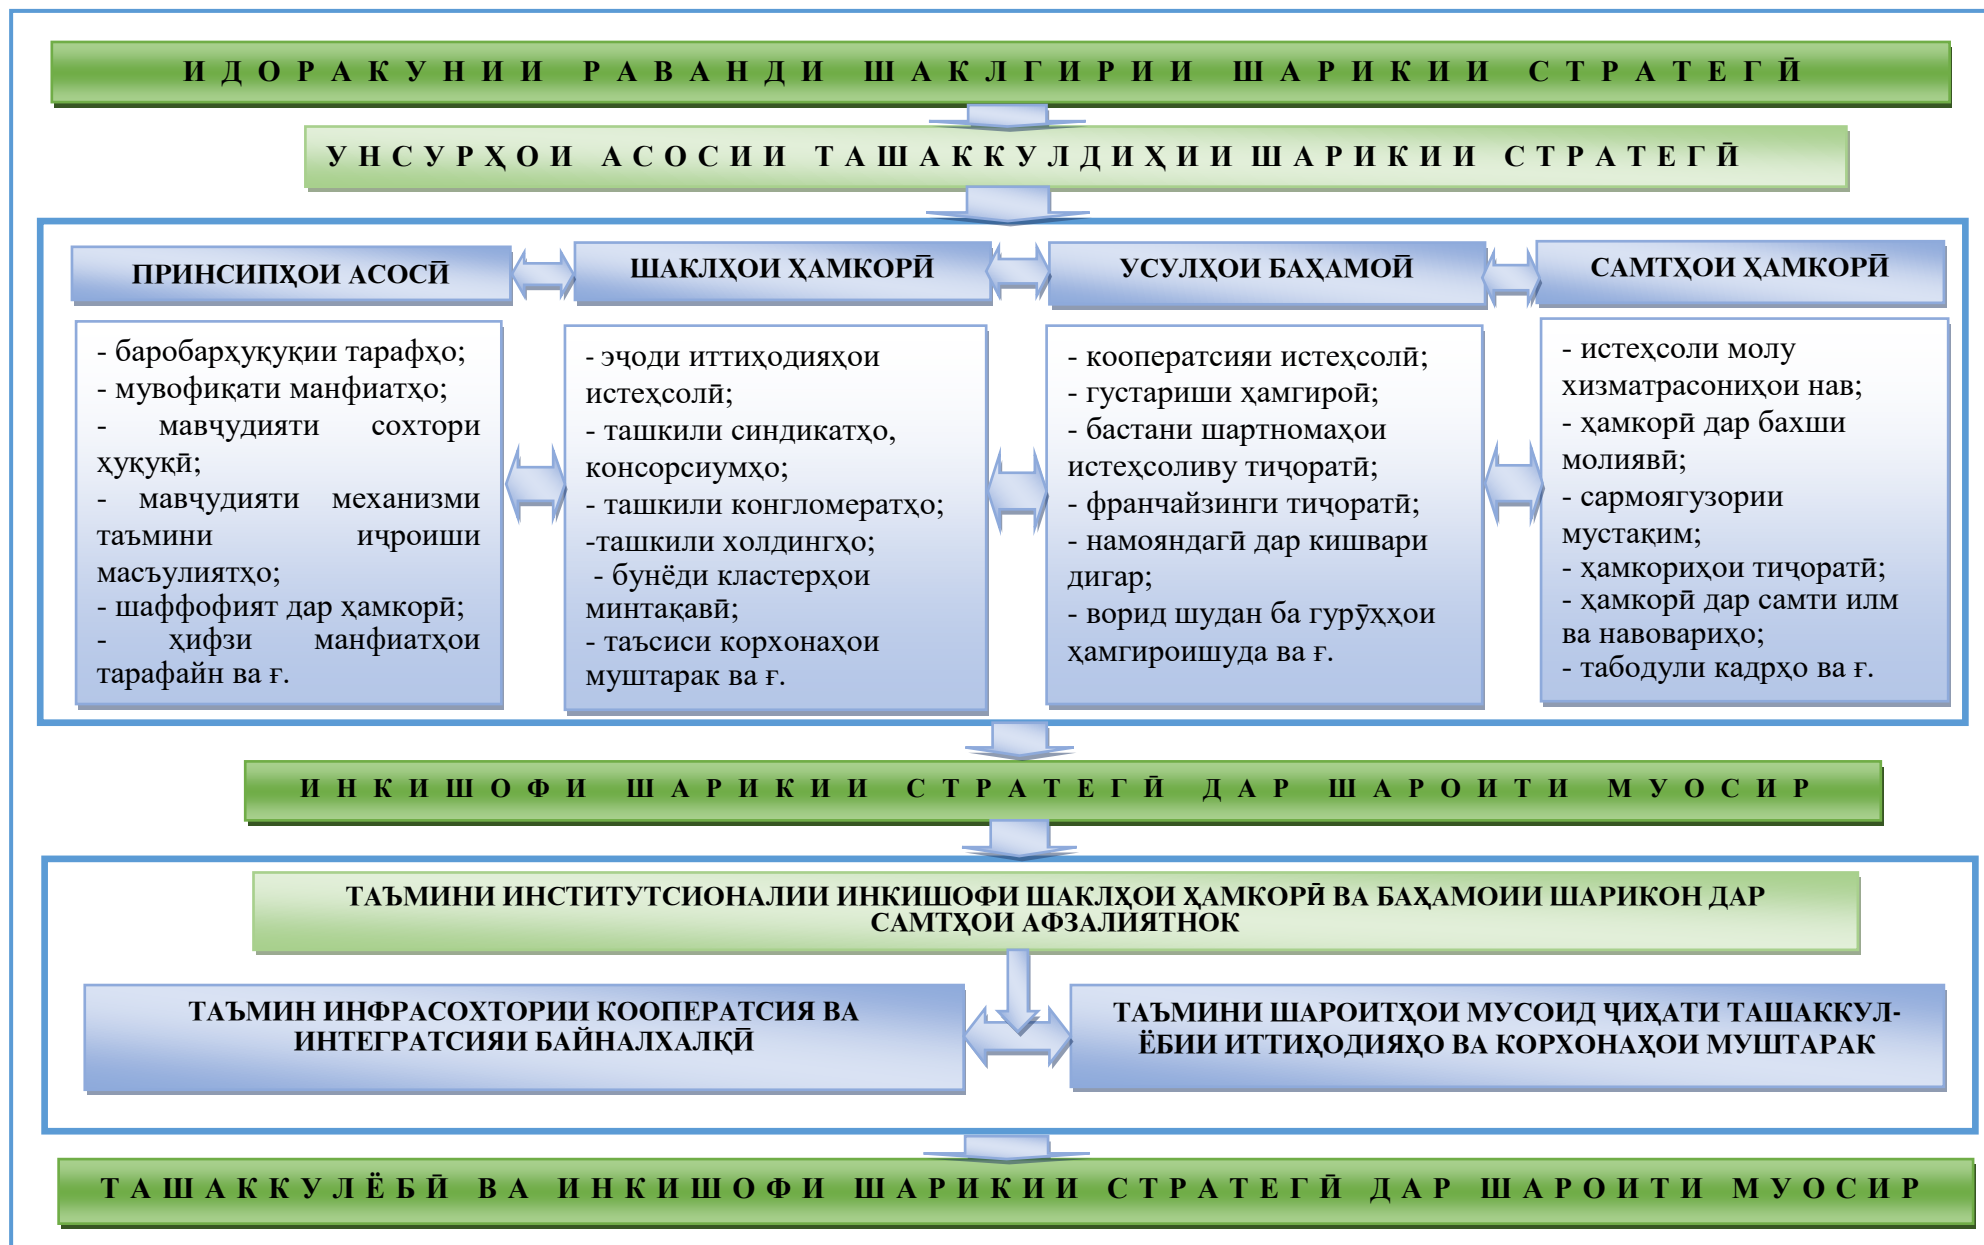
ИДОРАКУНИИ РАВАНДИ ШАКЛГИРИИ ШАРИКИИ СТРАТЕГӢ

УНСУРҲОИ АСОСИИ ТАШАККУЛДИҲИИ ШАРИКИИ СТРАТЕГӢ

ПРИНСИПҲОИ АСОСӢ

- баробарҳуқуқии тарафҳо;
- мувофиқати манфиатҳо;
- мавҷудияти сохтори ҳуқуқӣ;
- мавҷудияти механизми таъмини иҷроиши масъулиятҳо;
- шаффофият дар ҳамкорӣ;
- ҳифзи манфиатҳои тарафайн ва ғ.

ШАКЛҲОИ ҲАМКОРӢ

- эҷоди иттиҳодияҳои истеҳсолӣ;
- ташкили синдикатҳо, консорсиумҳо;
- ташкили конгломератҳо;
-ташкили холдингҳо;
- бунёди кластерҳои минтақавӣ;
- таъсиси корхонаҳои муштарак ва ғ.

УСУЛҲОИ БАҲАМОӢ

- кооператсияи истеҳсолӣ;
- густариши ҳамгироӣ;
- бастани шартномаҳои истеҳсоливу тиҷоратӣ;
- франчайзинги тиҷоратӣ;
- намояндагӣ дар кишвари дигар;
- ворид шудан ба гурӯҳҳои ҳамгироишуда ва ғ.

САМТҲОИ ҲАМКОРӢ

- истеҳсоли молу хизматрасониҳои нав;
- ҳамкорӣ дар бахши молиявӣ;
- сармоягузории мустақим;
- ҳамкориҳои тиҷоратӣ;
- ҳамкорӣ дар самти илм ва навовариҳо;
- табодули кадрҳо ва ғ.

ИНКИШОФИ ШАРИКИИ СТРАТЕГӢ ДАР ШАРОИТИ МУОСИР

ТАЪМИНИ ИНСТИТУТСИОНАЛИИ ИНКИШОФИ ШАКЛҲОИ ҲАМКОРӢ ВА БАҲАМОИИ ШАРИКОН ДАР САМТҲОИ АФЗАЛИЯТНОК

ТАЪМИН ИНФРАСОХТОРИИ КООПЕРАТСИЯ ВА ИНТЕГРАТСИЯИ БАЙНАЛХАЛҚӢ

ТАЪМИНИ ШАРОИТҲОИ МУСОИД ҶИҲАТИ ТАШАККУЛЁБИИ ИТТИҲОДИЯҲО ВА КОРХОНАҲОИ МУШТАРАК

ТАШАККУЛЁБӢ ВА ИНКИШОФИ ШАРИКИИ СТРАТЕГӢ ДАР ШАРОИТИ МУОСИР